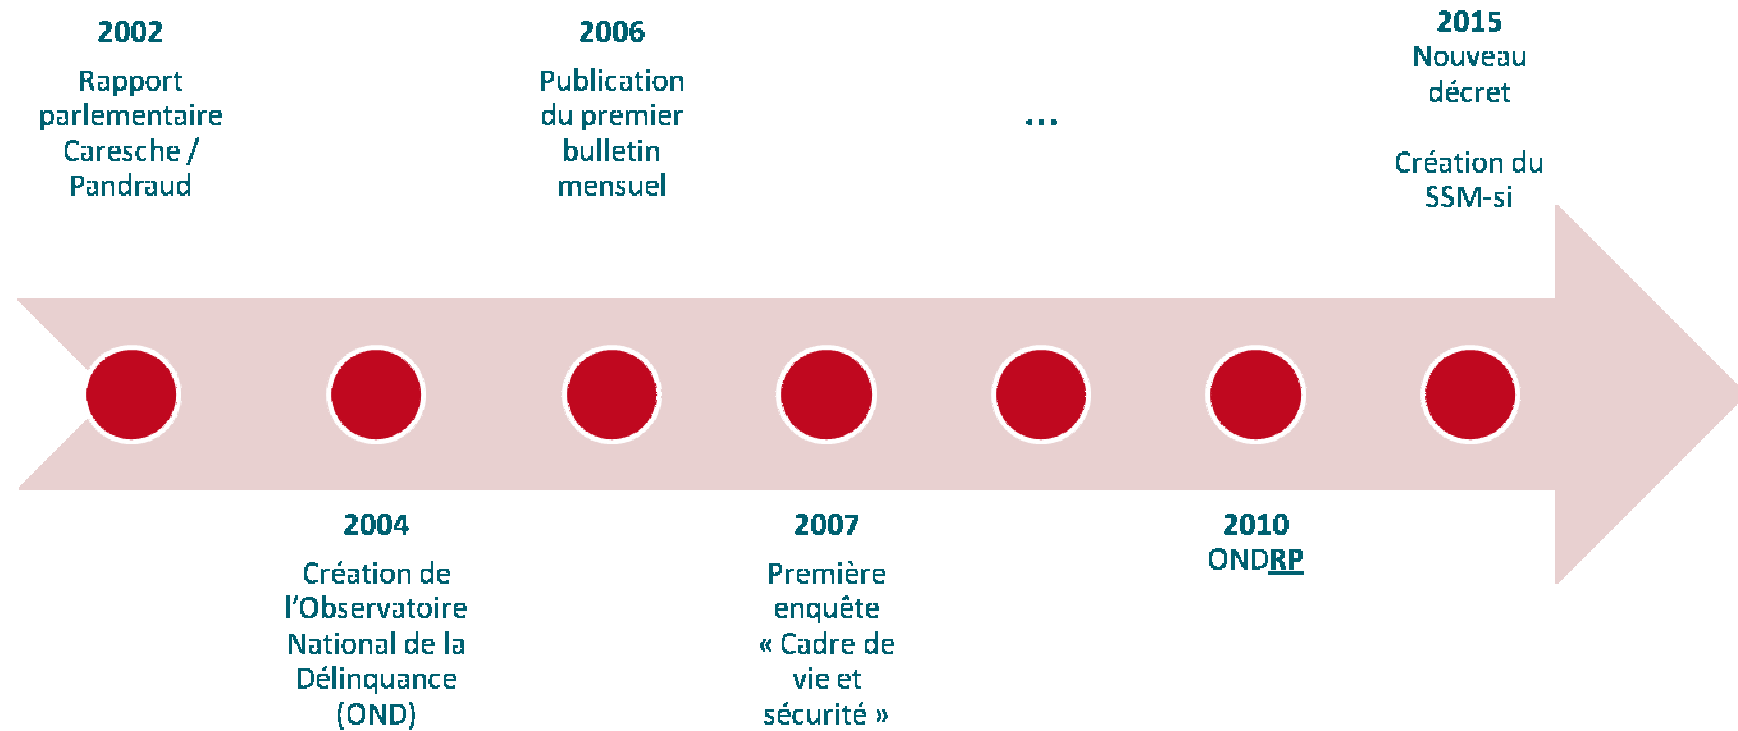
2002
Rapport parlementaire Caresche / Pandraud

2006
Publication du premier bulletin mensuel

…

2015
Nouveau décret

Création du SSM-si

2004
Création de l'Observatoire National de la Délinquance (OND)

2007
Première enquête « Cadre de vie et sécurité »

2010
ONDRP